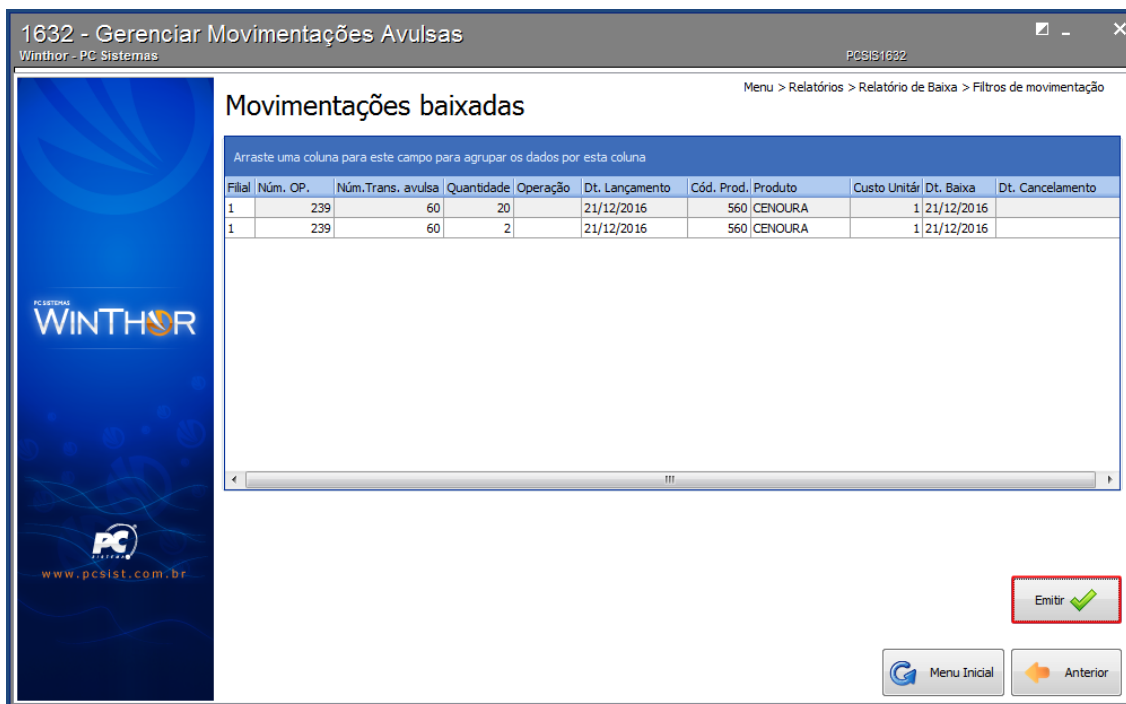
1632 - Gerenciar Movimentações Avulsas
Winthor - PC Sistemas
PCSIS1632

Menu > Relatórios > Relatório de Baixa > Filtros de movimentação

Movimentações baixadas

Arraste uma coluna para este campo para agrupar os dados por esta coluna

| Filial | Núm. OP. | Núm.Trans. avulsa | Quantidade | Operação | Dt. Lançamento | Cód. Prod. | Produto | Custo Unitár | Dt. Baixa | Dt. Cancelamento |
|---|---|---|---|---|---|---|---|---|---|---|
| 1 | 239 | 60 | 20 | | 21/12/2016 | 560 | CENOURA | 1 | 21/12/2016 | |
| 1 | 239 | 60 | 2 | | 21/12/2016 | 560 | CENOURA | 1 | 21/12/2016 | |

PC SISTEMAS
WINTHOR

PC
SISTEMAS
www.pcsist.com.br

Emitir

Menu Inicial

Anterior